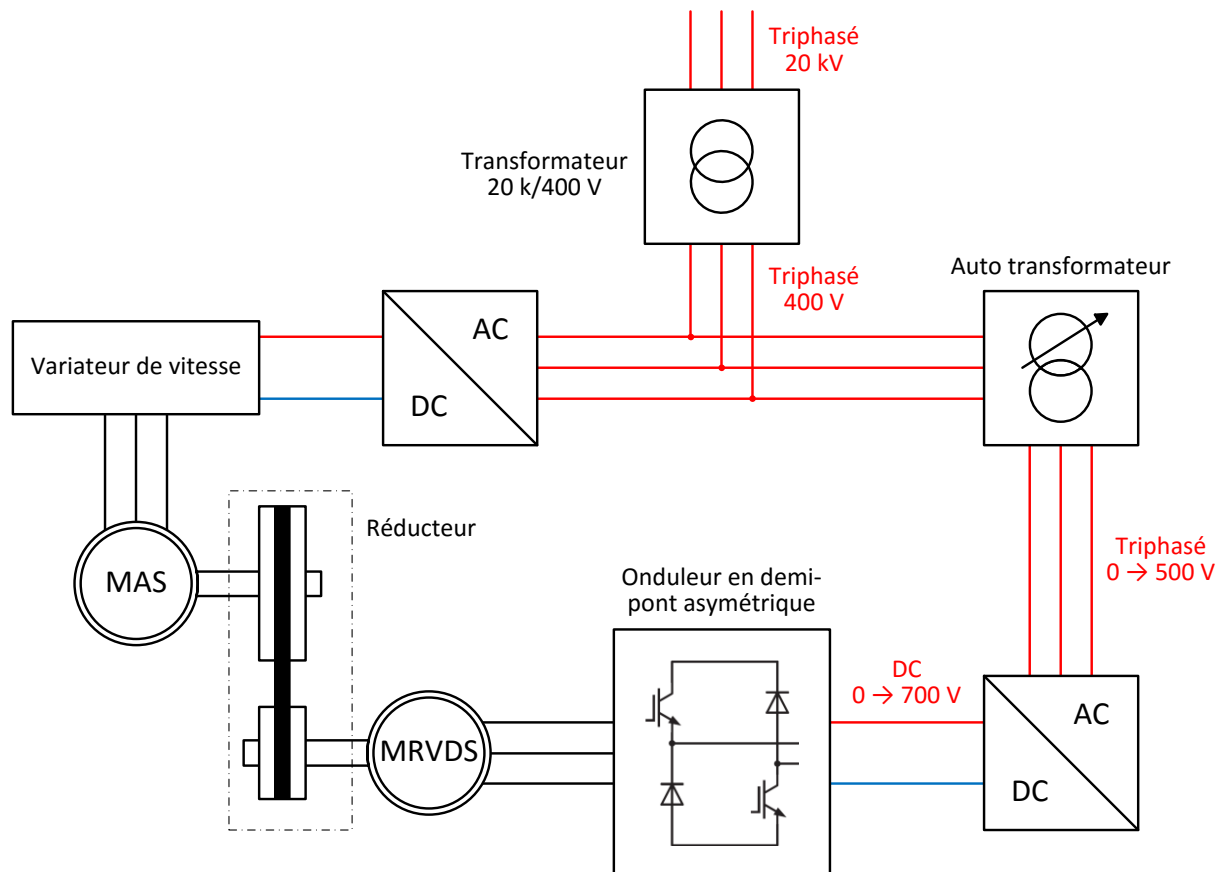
Triphasé
20 kV

Transformateur
20 k/400 V

Triphasé
400 V

Auto transformateur

Variateur de vitesse

AC

DC

Réducteur

MAS

Triphasé
0 → 500 V

Onduleur en demi-pont asymétrique

DC
0 → 700 V

AC

DC

MRVDS